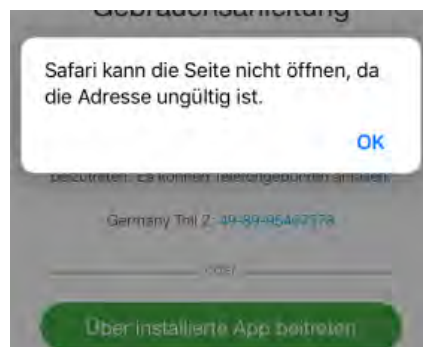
Gebrauchsanleitung

Safari kann die Seite nicht öffnen, da die Adresse ungültig ist.

OK

beizutreten. Es können Telefongebühren anfallen.

Germany Toll 2: 49-89-95467578

ODER

Über installierte App beitreten